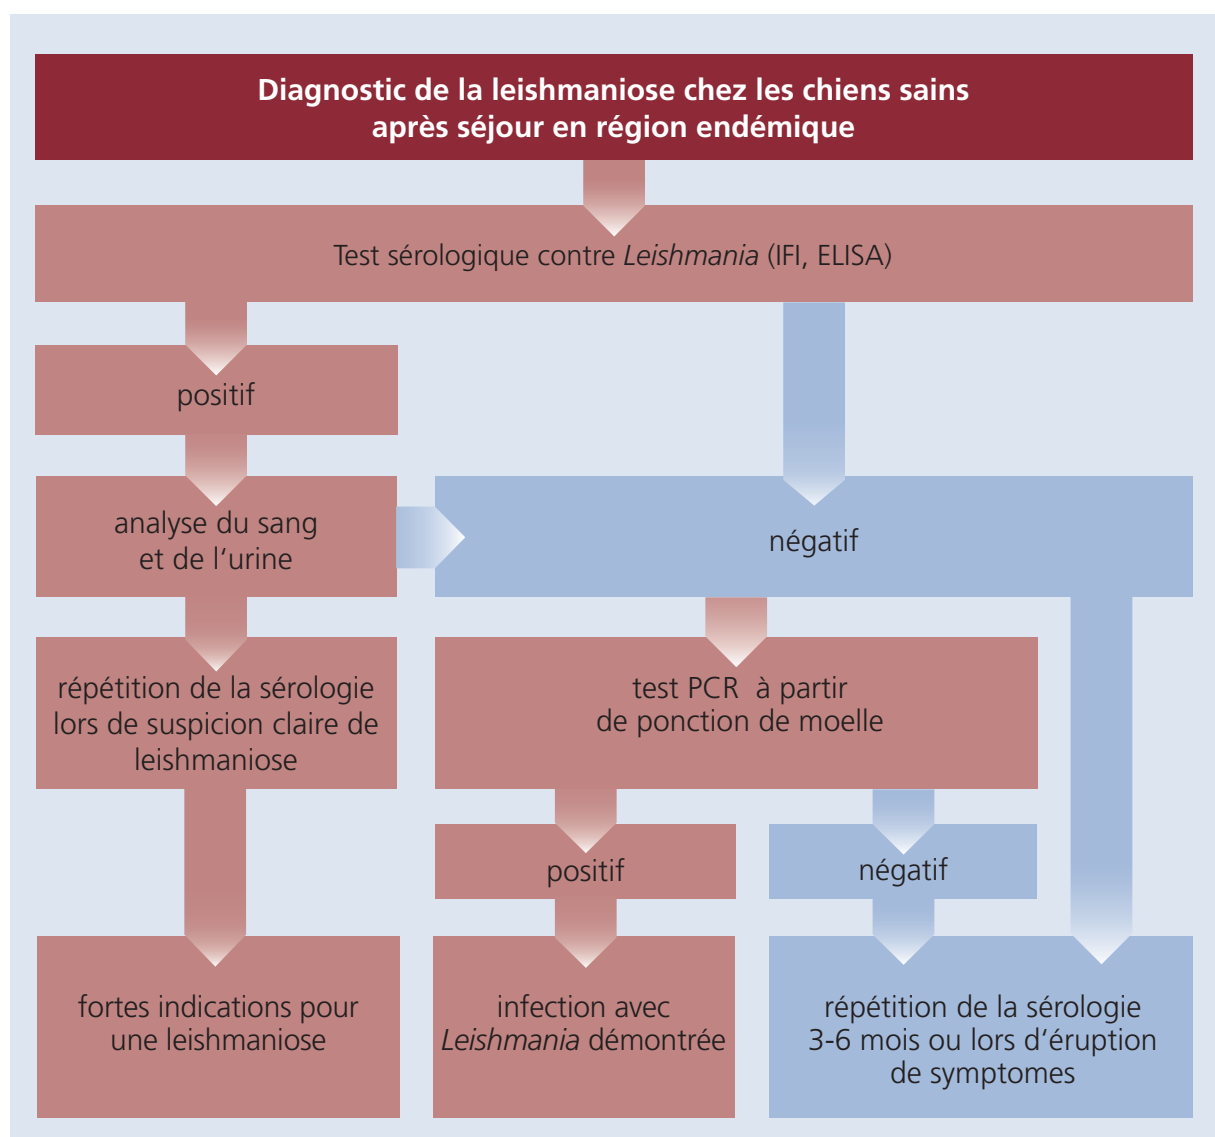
Diagnostic de la leishmaniose chez les chiens sains après séjour en région endémique

Test sérologique contre Leishmania (IFI, ELISA)

positif

analyse du sang et de l'urine

négatif

répétition de la sérologie lors de suspicion claire de leishmaniose

test PCR à partir de ponction de moelle

positif

négatif

fortes indications pour une leishmaniose

infection avec Leishmania démontrée

répétition de la sérologie 3-6 mois ou lors d'éruption de symptomes